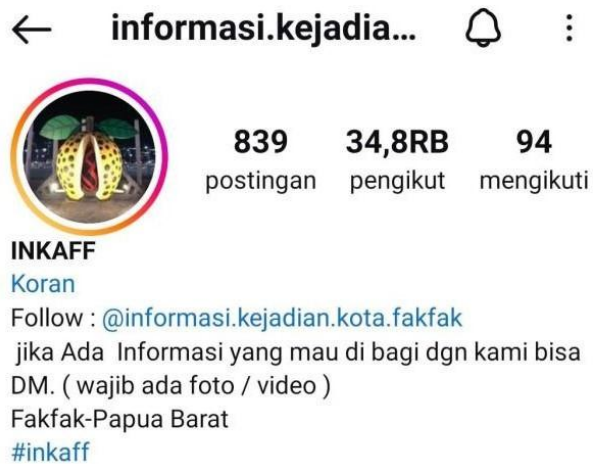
informasi.kejadia...

839
postingan
34,8RB
pengikut
94
mengikuti

INKAFF
Koran
Follow : @informasi.kejadian.kota.fakfak
jika Ada Informasi yang mau di bagi dgn kami bisa DM. ( wajib ada foto / video )
Fakfak-Papua Barat
#inkaff